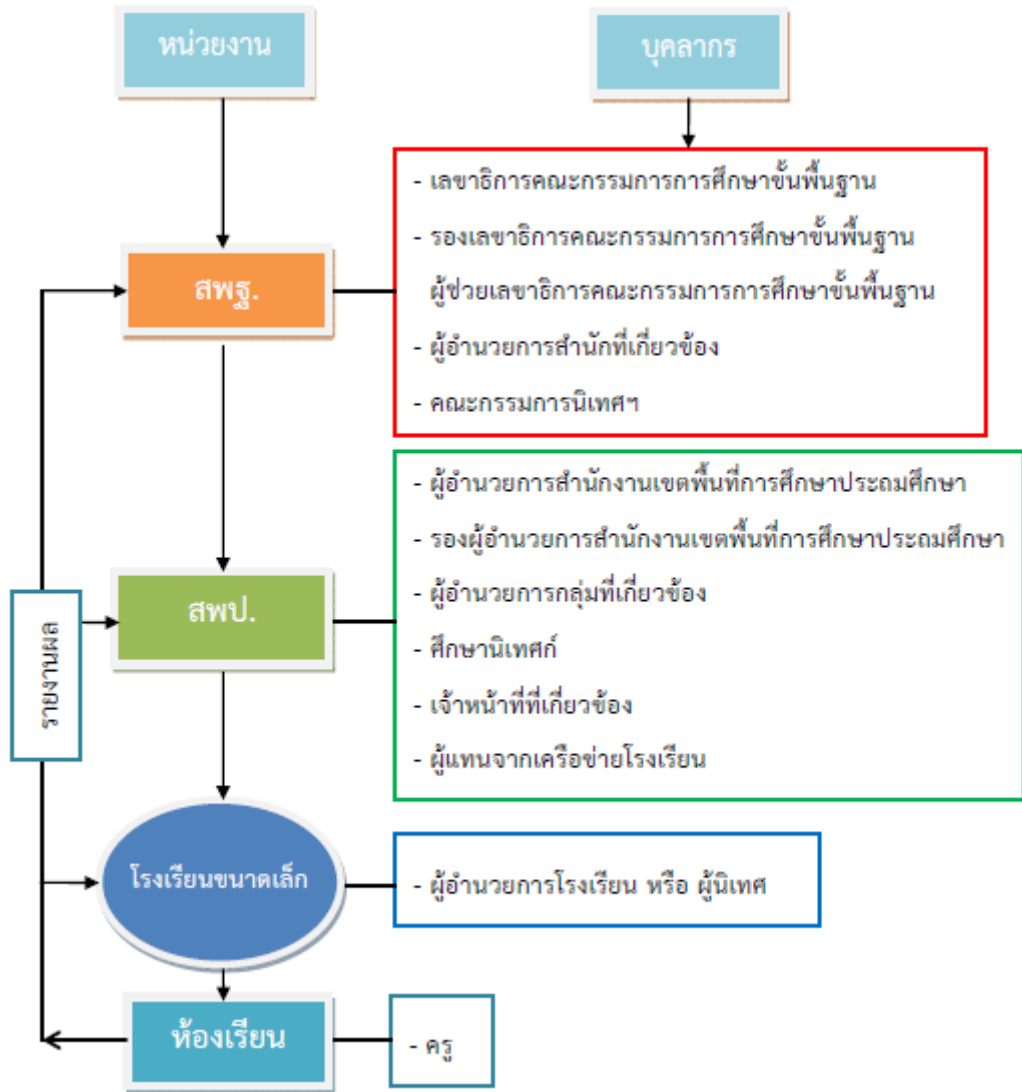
หน่วยงาน

บุคลากร

- เลขาธิการคณะกรรมการการศึกษาขั้นพื้นฐาน
- รองเลขาธิการคณะกรรมการการศึกษาขั้นพื้นฐาน
ผู้ช่วยเลขาธิการคณะกรรมการการศึกษาขั้นพื้นฐาน
- ผู้อำนวยการสำนักที่เกี่ยวข้อง
- คณะกรรมการนิเทศฯ

สพฐ.

- ผู้อำนวยการสำนักงานเขตพื้นที่การศึกษาประถมศึกษา
- รองผู้อำนวยการสำนักงานเขตพื้นที่การศึกษาประถมศึกษา
- ผู้อำนวยการกลุ่มที่เกี่ยวข้อง
- ศึกษานิเทศก์
- เจ้าหน้าที่ที่เกี่ยวข้อง
- ผู้แทนจากเครือข่ายโรงเรียน

รายงานผล

สพป.

โรงเรียนขนาดเล็ก

- ผู้อำนวยการโรงเรียน หรือ ผู้นิเทศ

ห้องเรียน

- ครู